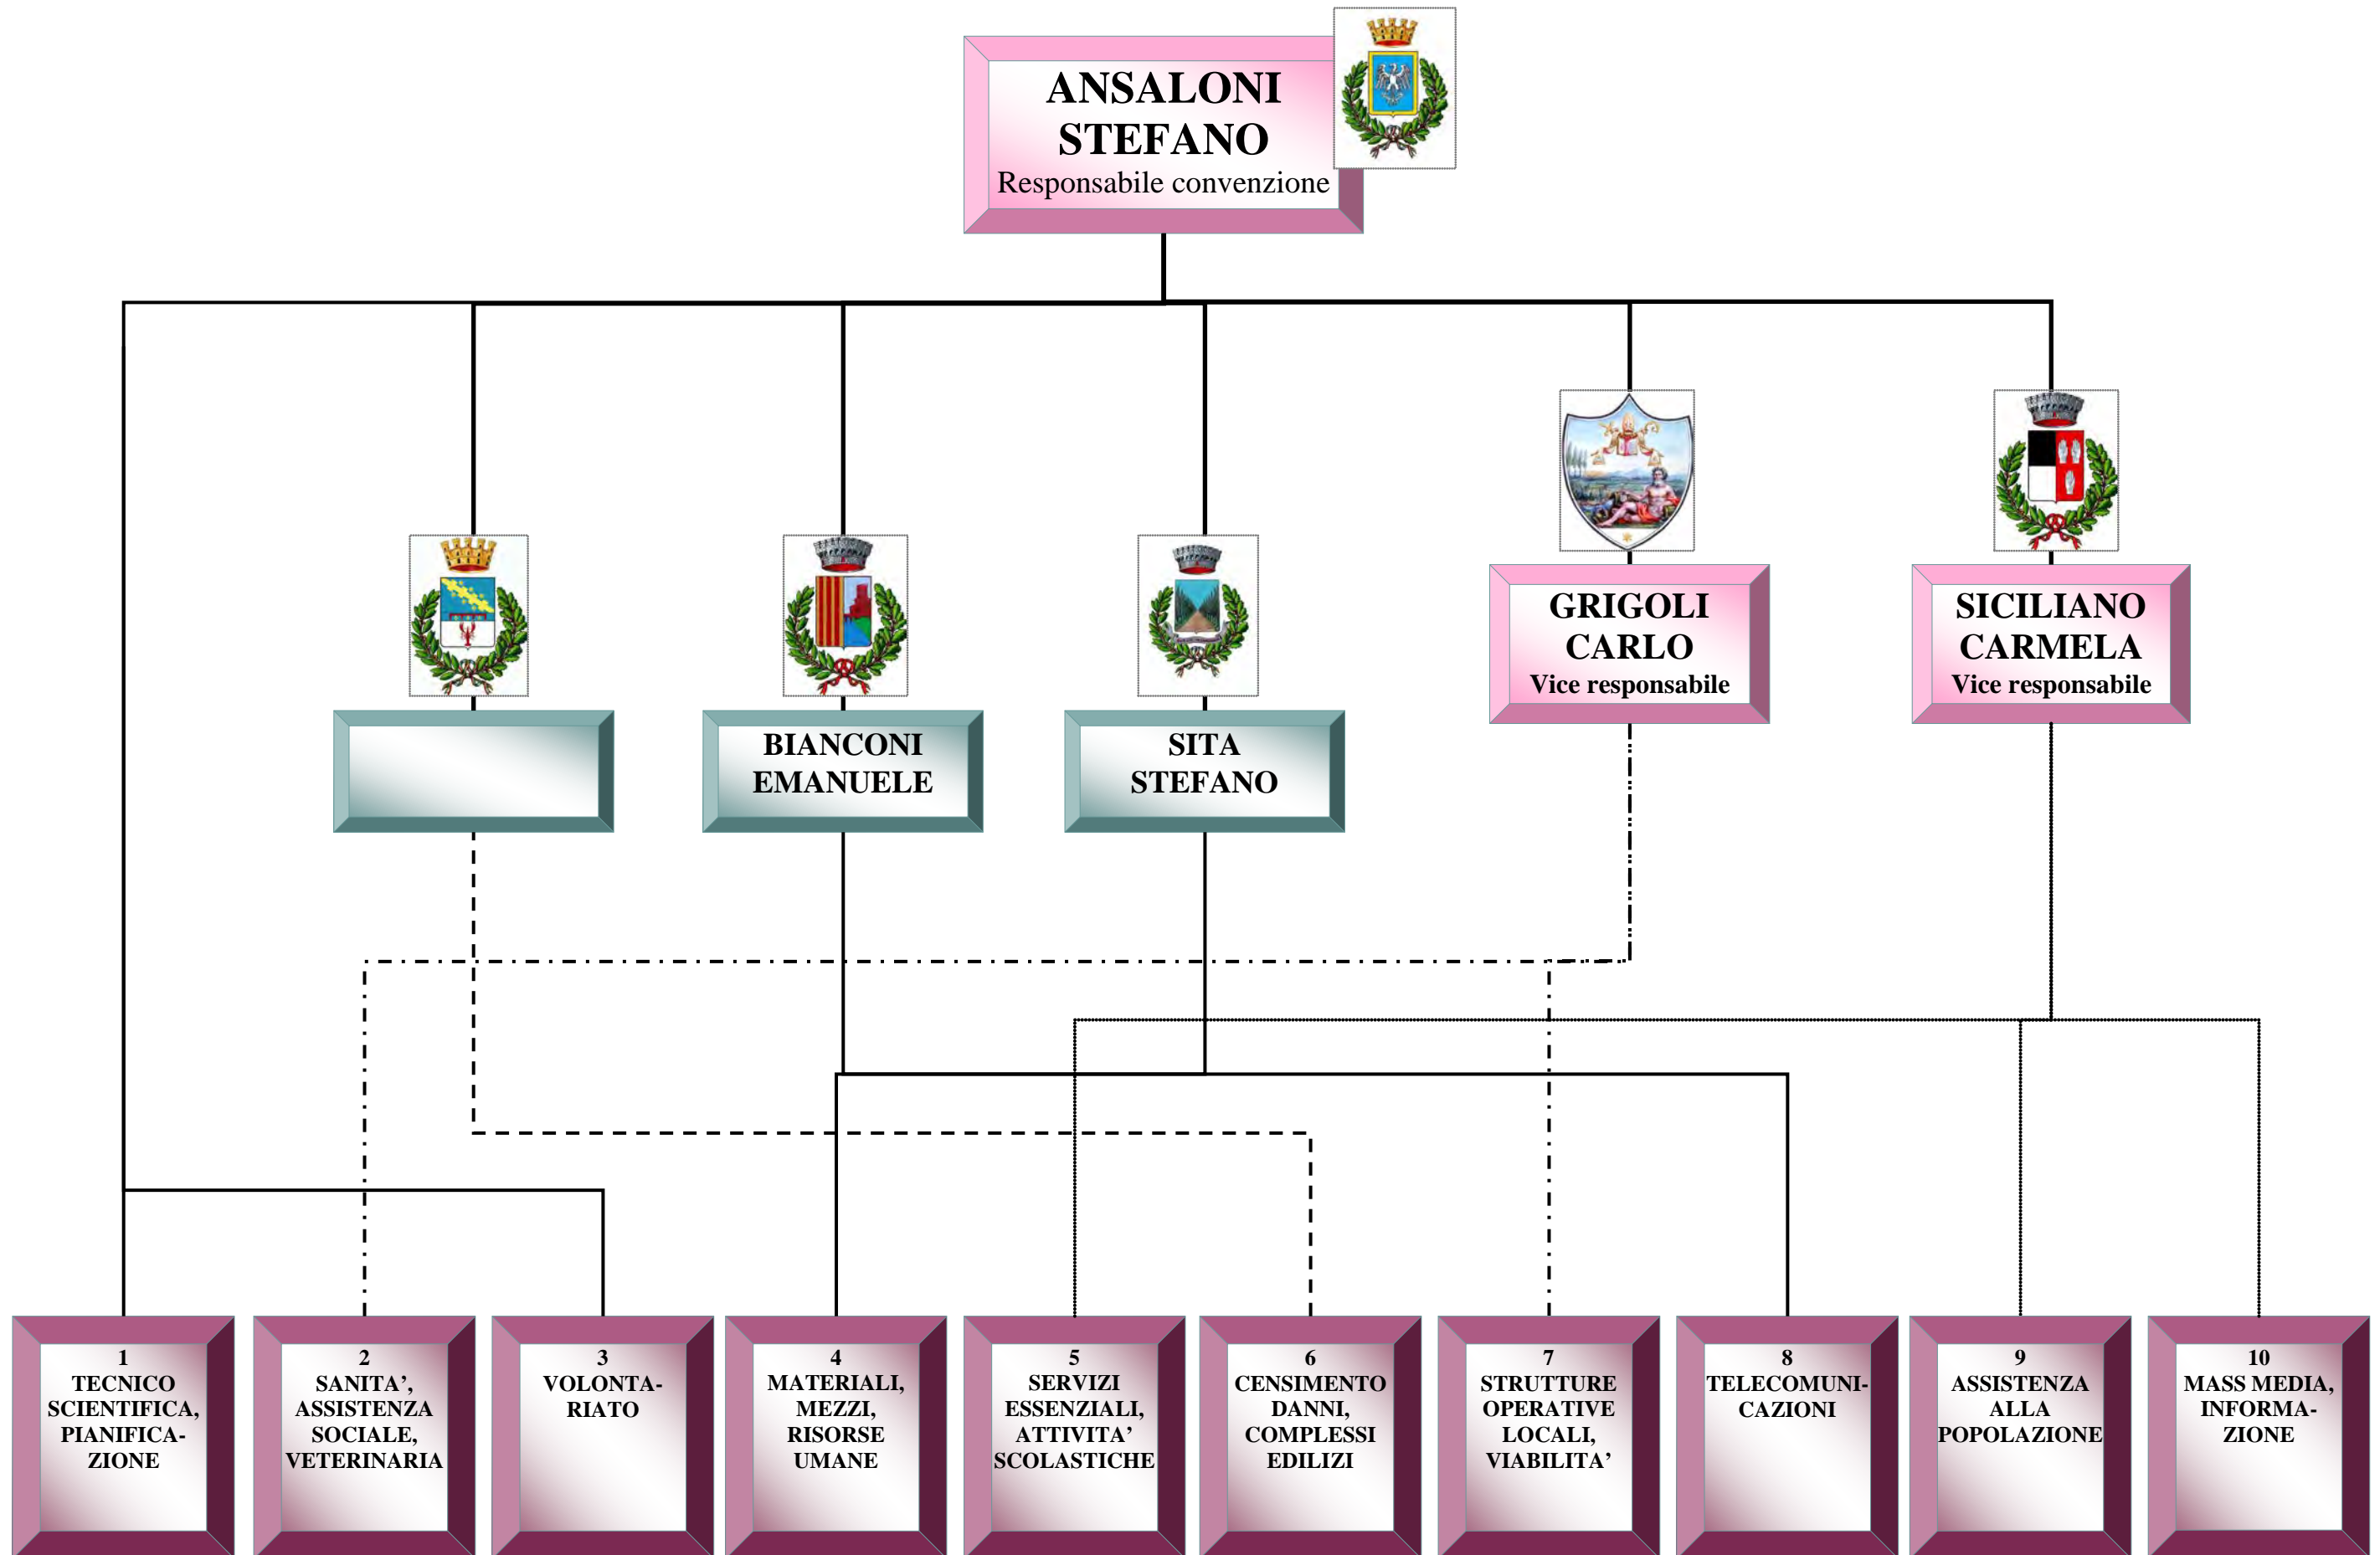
ANSALONI STEFANO
Responsabile convenzione

GRIGOLI CARLO
Vice responsabile

SICILIANO CARMELA
Vice responsabile

BIANCONI EMANUELE

SITA STEFANO

1
TECNICO SCIENTIFICA, PIANIFICAZIONE

2
SANITA', ASSISTENZA SOCIALE, VETERINARIA

3
VOLONTARIATO

4
MATERIALI, MEZZI, RISORSE UMANE

5
SERVIZI ESSENZIALI, ATTIVITA' SCOLASTICHE

6
CENSIMENTO DANNI, COMPLESSI EDILIZI

7
STRUTTURE OPERATIVE LOCALI, VIABILITA'

8
TELECOMUNICAZIONI

9
ASSISTENZA ALLA POPOLAZIONE

10
MASS MEDIA, INFORMAZIONE